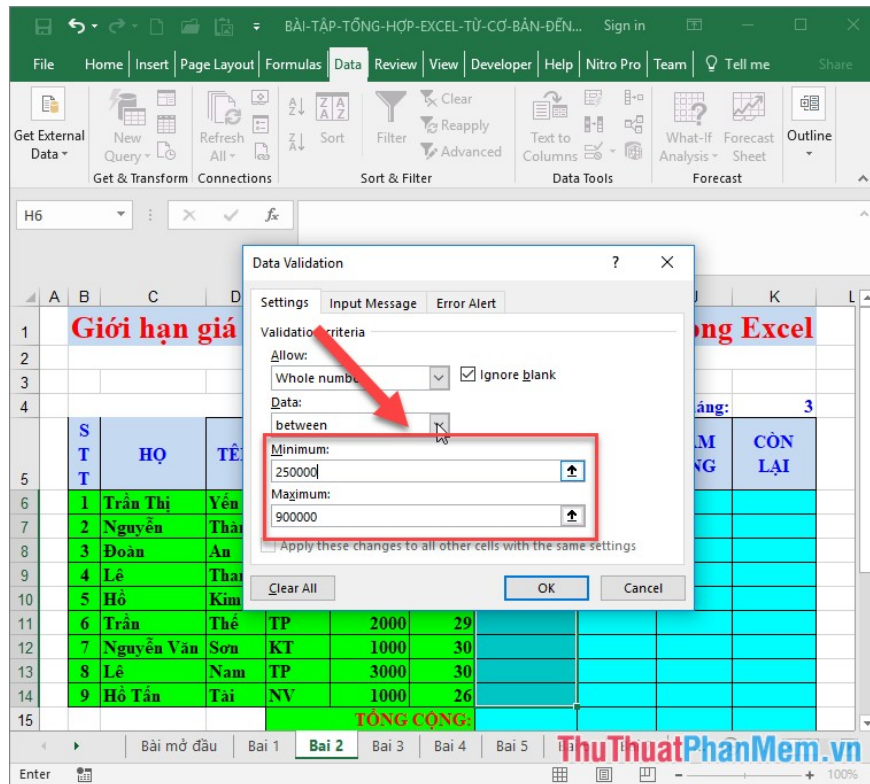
BÀI-TẬP-TỔNG-HỢP-EXCEL-TỪ-CƠ-BẢN-ĐẾN... Sign in

File Home Insert Page Layout Formulas Data Review View Developer Help Nitro Pro Team Tell me Share

Get External Data New Query Refresh All Get & Transform Connections Sort Filter Clear Reapply Advanced Sort & Filter Text to Columns Data Tools What-If Analysis Forecast Sheet Forecast Outline

H6 $f_x$

Data Validation ? ×

Settings Input Message Error Alert

Validation criteria

Allow:

Whole number

Ignore blank

Data:

between

Minimum:

250000

Maximum:

900000

Apply these changes to all other cells with the same settings

Clear All OK Cancel

| | A | B | C | D | | | | J | K |
|---|---|---|---|---|---|---|---|---|---|
| 1 | | Giới hạn giá | | | | | | ong Excel | |
| 2 | | | | | | | | | |
| 3 | | | | | | | | | |
| 4 | | | | | | | | áng: | 3 |
| 5 | | STT | HỌ | TÊ | | | | M NG | CÒN LẠI |
| 6 | | 1 | Trần Thị | Yến | | | | | |
| 7 | | 2 | Nguyễn | Thà | | | | | |
| 8 | | 3 | Đoàn | An | | | | | |
| 9 | | 4 | Lê | Tha | | | | | |
| 10 | | 5 | Hồ | Kim | | | | | |
| 11 | | 6 | Trần | Thế | TP | 2000 | 29 | | |
| 12 | | 7 | Nguyễn Văn | Sơn | KT | 1000 | 30 | | |
| 13 | | 8 | Lê | Nam | TP | 3000 | 30 | | |
| 14 | | 9 | Hồ Tấn | Tài | NV | 1000 | 26 | | |
| 15 | | | | | TỔNG CỘNG: | | | | |

Bài mở đầu Bai 1 Bai 2 Bai 3 Bai 4 Bai 5

ThuThuatPhanMem.vn

Enter 100%